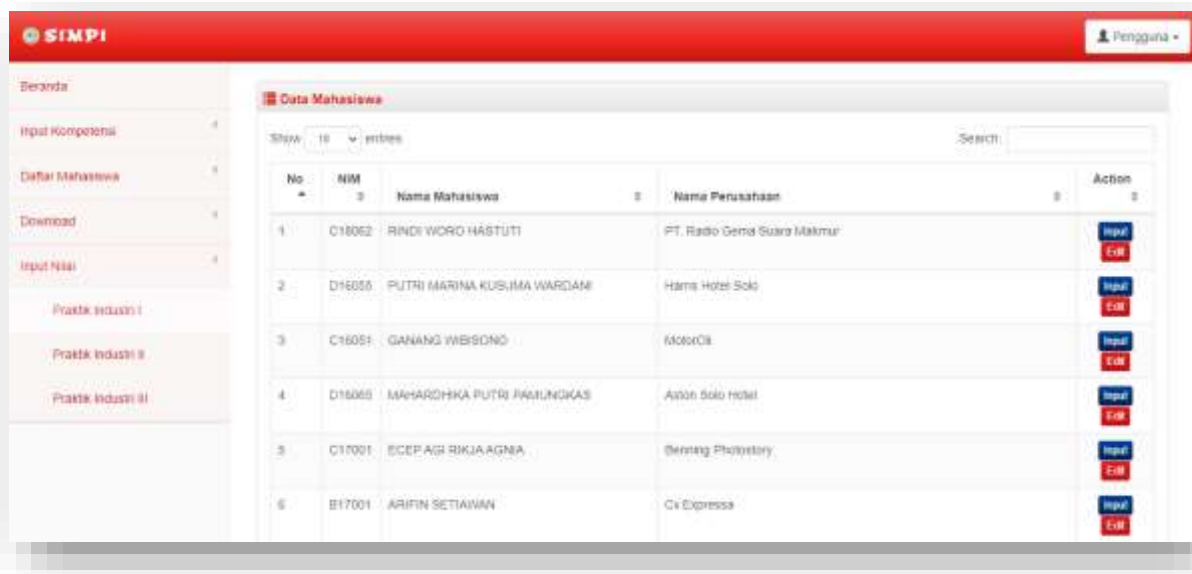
SIMPI

Pengguna

Beranda

Input Kompetensi

Daftar Mahasiswa

Download

Input Nilai

Praktik Industri I

Praktik Industri II

Praktik Industri III

Data Mahasiswa

Show 10 entries

Search:

| No | NIM | Nama Mahasiswa | Nama Perusahaan | Action |
|---|---|---|---|---|
| 1 | C16062 | RINDI WORO HASTUTI | PT. Radio Gema Suara Makmur | Input Edit |
| 2 | D16055 | PUTRI MARINA KUSUMA WARDANI | Harris Hotel Solo | Input Edit |
| 3 | C16051 | GANANG WIBISONO | MotorOli | Input Edit |
| 4 | D16065 | MAHARDHIKA PUTRI PAMUNGKAS | Aston Solo Hotel | Input Edit |
| 5 | C17001 | ECEP AGI RIKJA AGNIA | Benning Photostory | Input Edit |
| 6 | B17001 | ARIFIN SETIAWAN | Cv Expressa | Input Edit |